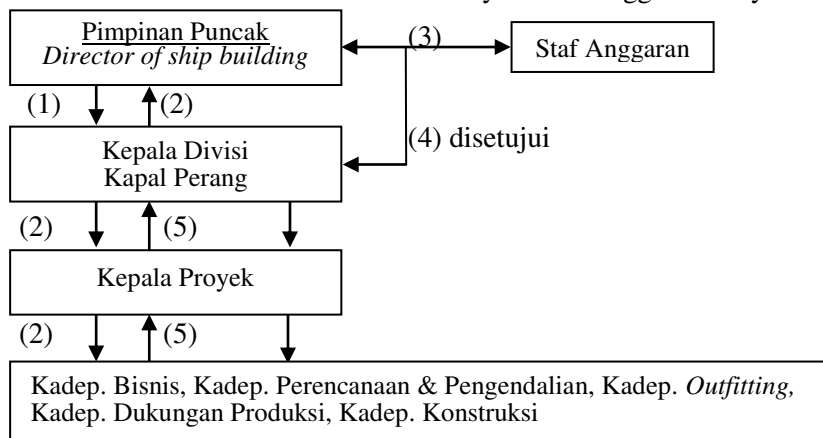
Pimpinan Puncak
*Director of ship building*

(3)

Staf Anggaran

(1)

(2)

(4) disetujui

Kepala Divisi
Kapal Perang

(2)

(5)

Kepala Proyek

(2)

(5)

Kadep. Bisnis, Kadep. Perencanaan & Pengendalian, Kadep. *Outfitting,* Kadep. Dukungan Produksi, Kadep. Konstruksi